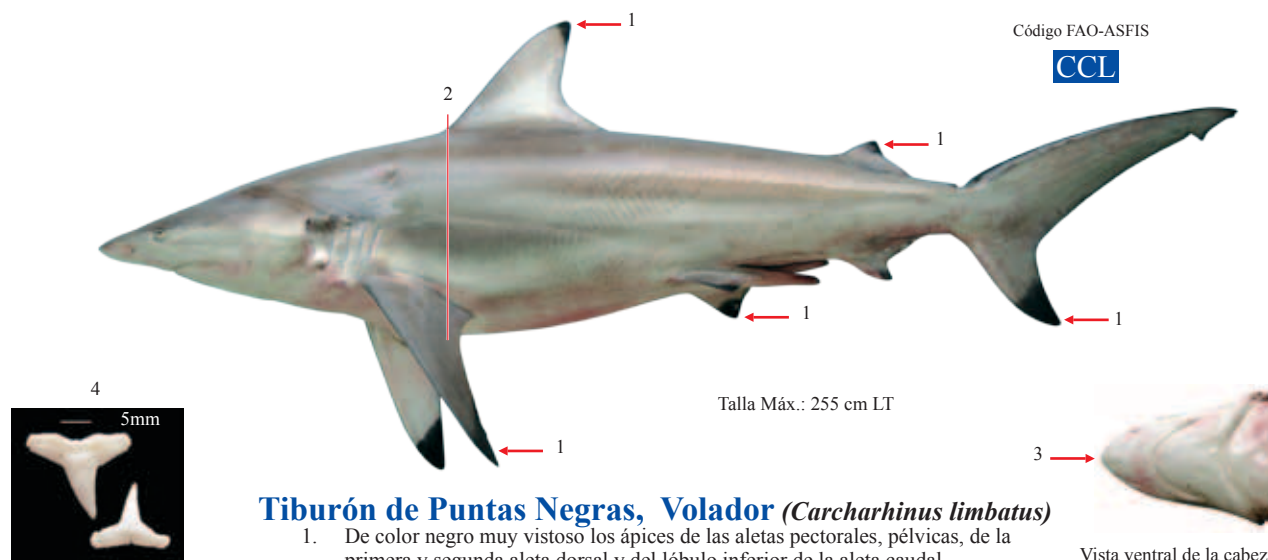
1

Código FAO-ASFIS

CCL

2

1

1

1

1

4

5mm

Talla Máx.: 255 cm LT

3

Tiburón de Puntas Negras, Volador *(Carcharhinus limbatus)*

1. De color negro muy vistoso los ápices de las aletas pectorales, pélvicas, de la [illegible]

Vista ventral de la cabez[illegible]